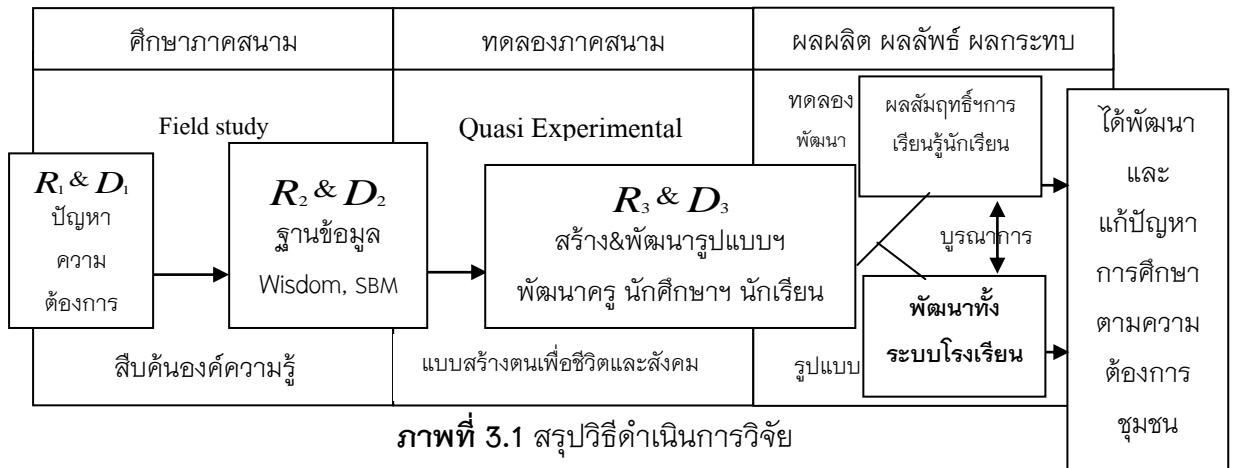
ศึกษาภาคสนาม

ทดลองภาคสนาม

ผลผลิต ผลลัพธ์ ผลกระทบ

Field study

Quasi Experimental

ทดลอง พัฒนา

ผลสัมฤทธิ์ฯการเรียนรู้นักเรียน

ได้พัฒนา และ แก้ปัญหา การศึกษา ตามความ ต้องการ ชุมชน

$R_1 \& D_1$ ปัญหา ความ ต้องการ

$R_2 \& D_2$ ฐานข้อมูล Wisdom, SBM

$R_3 \& D_3$ สร้าง&พัฒนารูปแบบฯ พัฒนาครู นักศึกษาฯ นักเรียน

บูรณาการ

พัฒนาทั้งระบบโรงเรียน

สืบค้นองค์ความรู้

แบบสร้างตนเพื่อชีวิตและสังคม

รูปแบบ

ภาพที่ 3.1 สรุปวิธีดำเนินการวิจัย